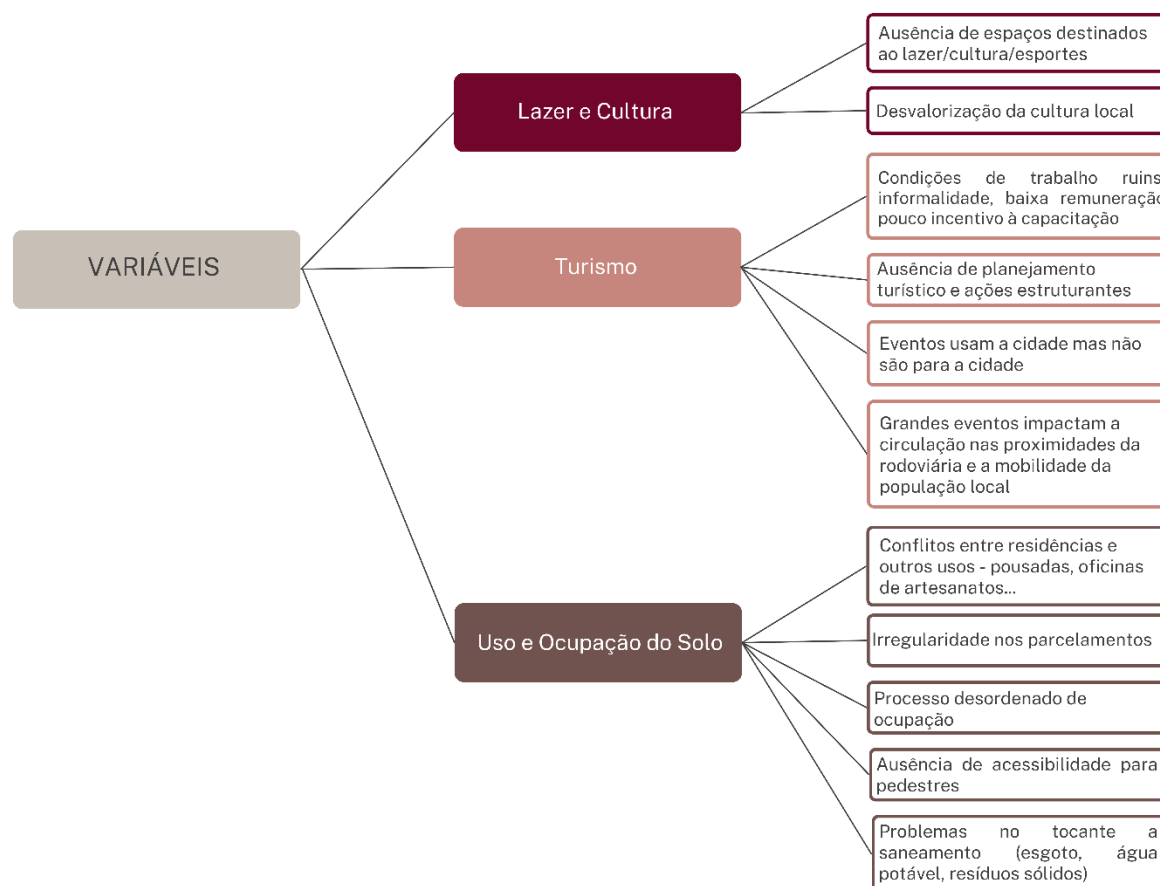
VARIÁVEIS

Lazer e Cultura

Ausência de espaços destinados ao lazer/cultura/esportes

Desvalorização da cultura local

Turismo

Condições de trabalho ruins informalidade, baixa remuneraçã pouco incentivo à capacitação

Ausência de planejamento turístico e ações estruturantes

Eventos usam a cidade mas não são para a cidade

Grandes eventos impactam a circulação nas proximidades da rodoviária e a mobilidade da população local

Uso e Ocupação do Solo

Conflitos entre residências e outros usos - pousadas, oficinas de artesanatos...

Irregularidade nos parcelamentos

Processo desordenado de ocupação

Ausência de acessibilidade para pedestres

Problemas no tocante a saneamento (esgoto, água potável, resíduos sólidos)